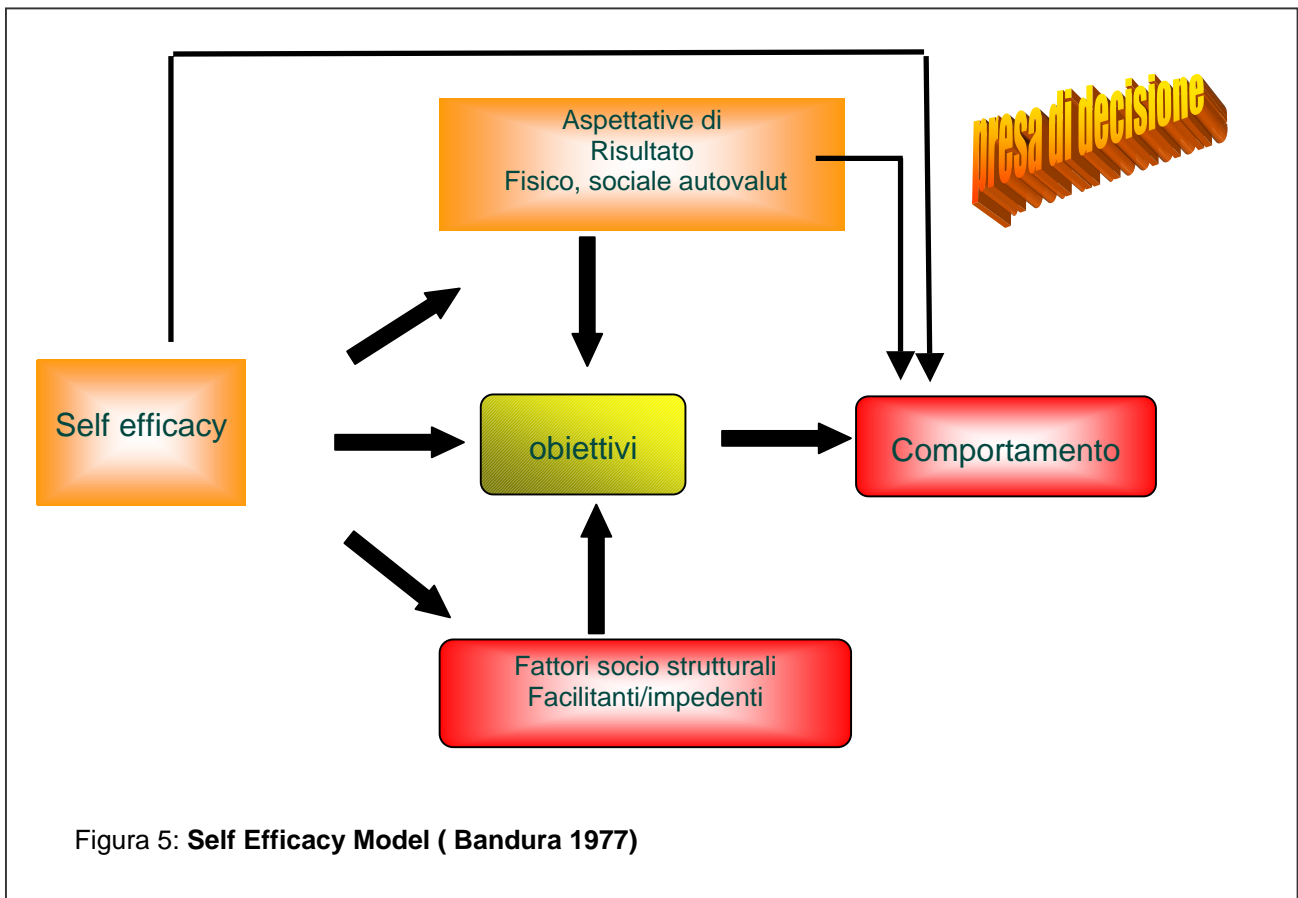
presa di decisione

Aspettative di
Risultato
Fisico, sociale autovalut

Self efficacy

obiettivi

Comportamento

Fattori socio strutturali
Facilitanti/impedenti

Figura 5: **Self Efficacy Model ( Bandura 1977)**